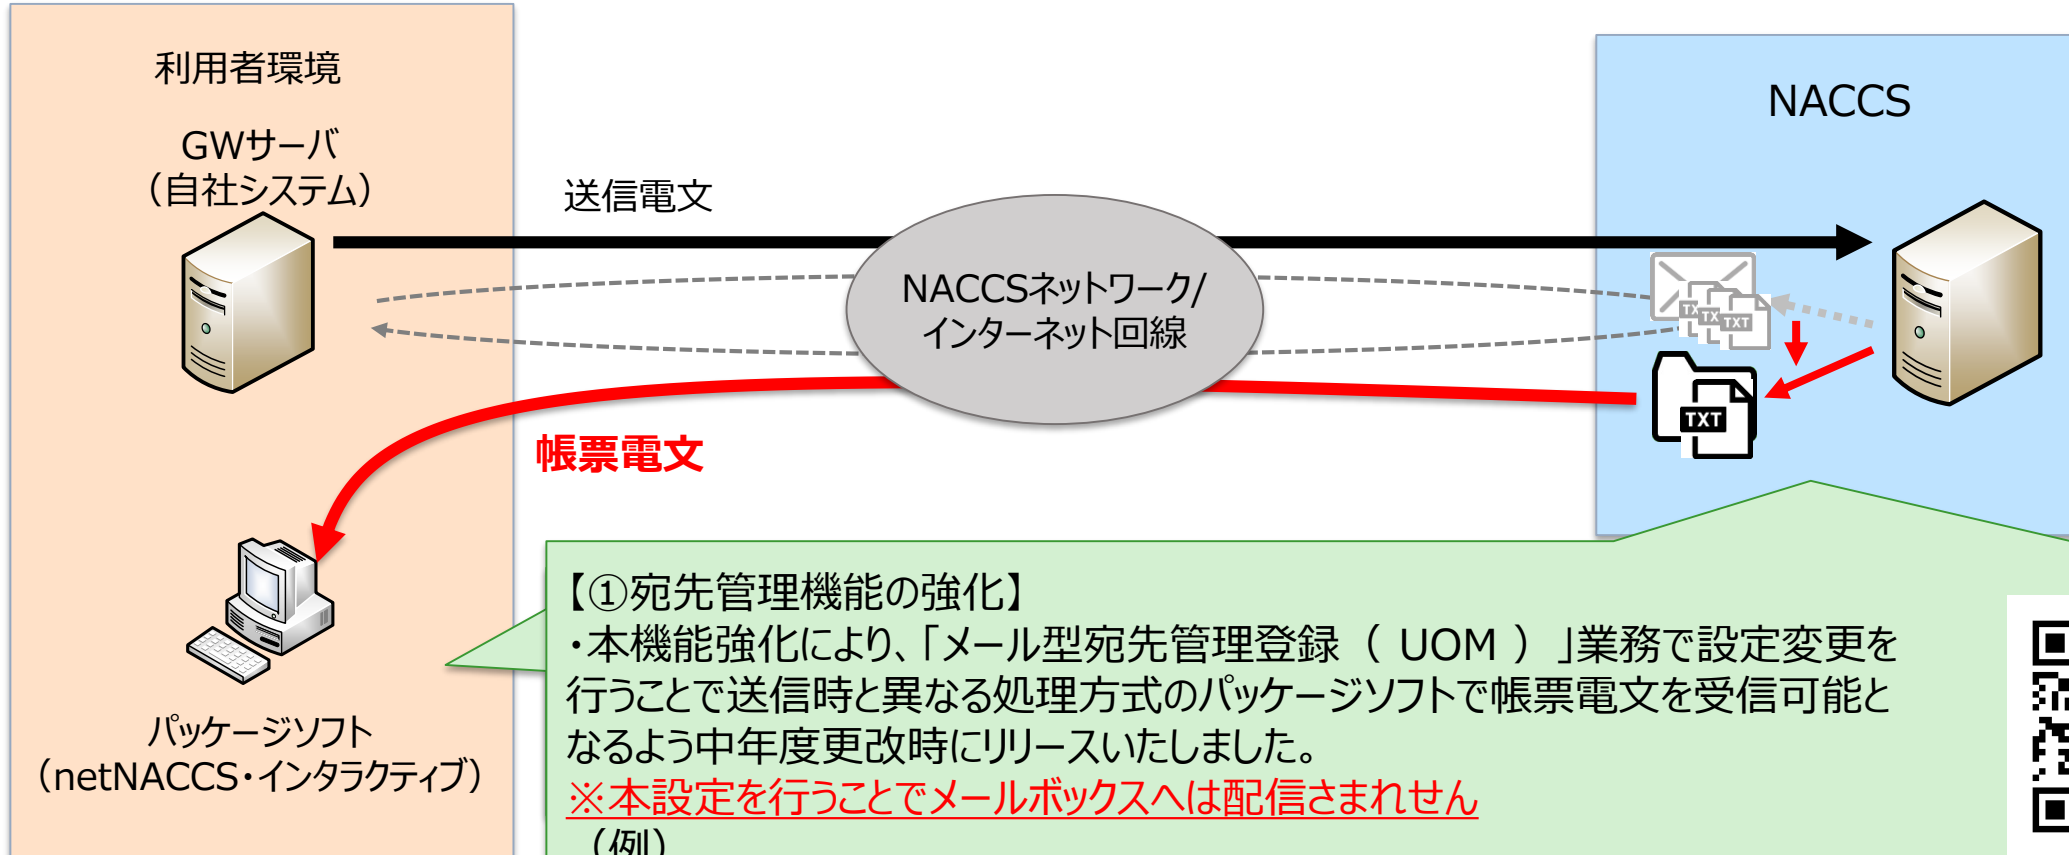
利用者環境

GWサーバ
（自社システム）

送信電文

NACCSネットワーク/
インターネット回線

NACCS

TXT

TXT

帳票電文

パッケージソフト
（netNACCS・インタラクティブ）

【①宛先管理機能の強化】
・本機能強化により、「メール型宛先管理登録（ UOM ）」業務で設定変更を行うことで送信時と異なる処理方式のパッケージソフトで帳票電文を受信可能となるよう中年度更改時にリリースいたしました。
※本設定を行うことでメールボックスへは配信されません
（例）